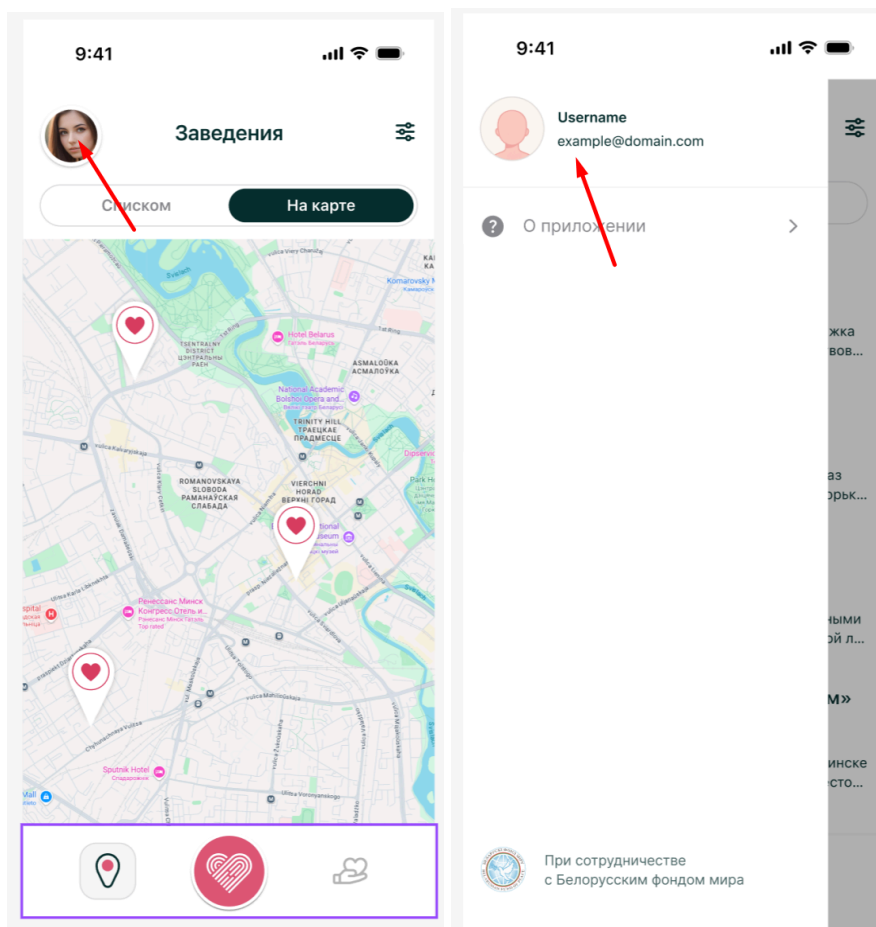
9:41

Заведения

Списком

На карте

Svislach

Hotel Belarus
Гатэль Беларусь

TSENTRALNY DISTRICT
ЦЭНТРАЛЬНЫ РАЁН

ASMALOŬKA
АСМАЛОЎКА

National Academic Bolshoi Opera and...
Нацыянальны акад...

TRINITY HILL
ТРАЕЦКАЕ ПРАДМЕСЦЕ

Komarovsky Market
Камароўскі рынак

Dipservice

Park Horkaha

ROMANOVSKAYA SLOBODA
РАМАНАЎСКАЯ СЛАБАДА

VIERCHNI HORAD
ВЕРХНІ ГОРАД

National ... Museum

Ренессанс Минск Конгресс Отель и...
Ренессанс Минск Конгресс
Top rated

Hospital

Sputnik Hotel
Спадарожнік

Mall

9:41

Username
example@domain.com

О приложении

При сотрудничестве
с Белорусским фондом мира